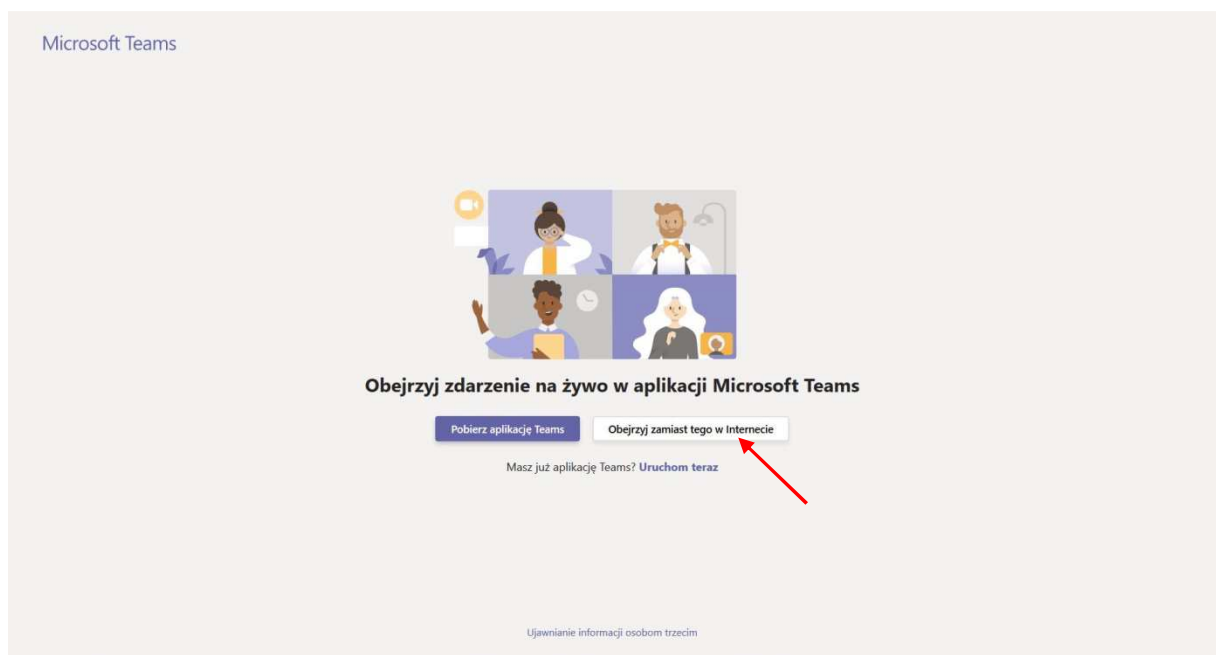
Microsoft Teams

Obejrzyj zdarzenie na żywo w aplikacji Microsoft Teams

Pobierz aplikację Teams

Obejrzyj zamiast tego w Internecie

Masz już aplikację Teams? Uruchom teraz

Ujawnianie informacji osobom trzecim